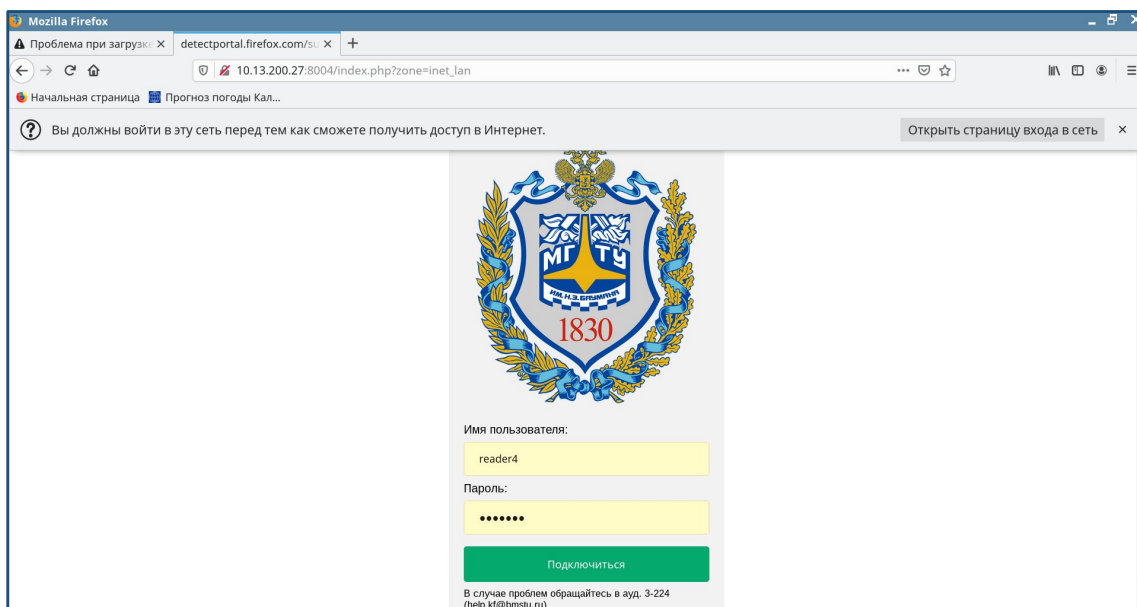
Mozilla Firefox

Проблема при загрузк

detectportal.firefox.com/su

10.13.200.27:8004/index.php?zone=inet_lan

Начальная страница

Прогноз погоды Кал...

Вы должны войти в эту сеть перед тем как сможете получить доступ в Интернет.

Открыть страницу входа в сеть

МГТУ

ИМ. Н.Э. БАУМАНА

1830

Имя пользователя:

reader4

Пароль:

•••••••

Подключиться

В случае проблем обращайтесь в ауд. 3-224 (help.kf@bmstu.ru)